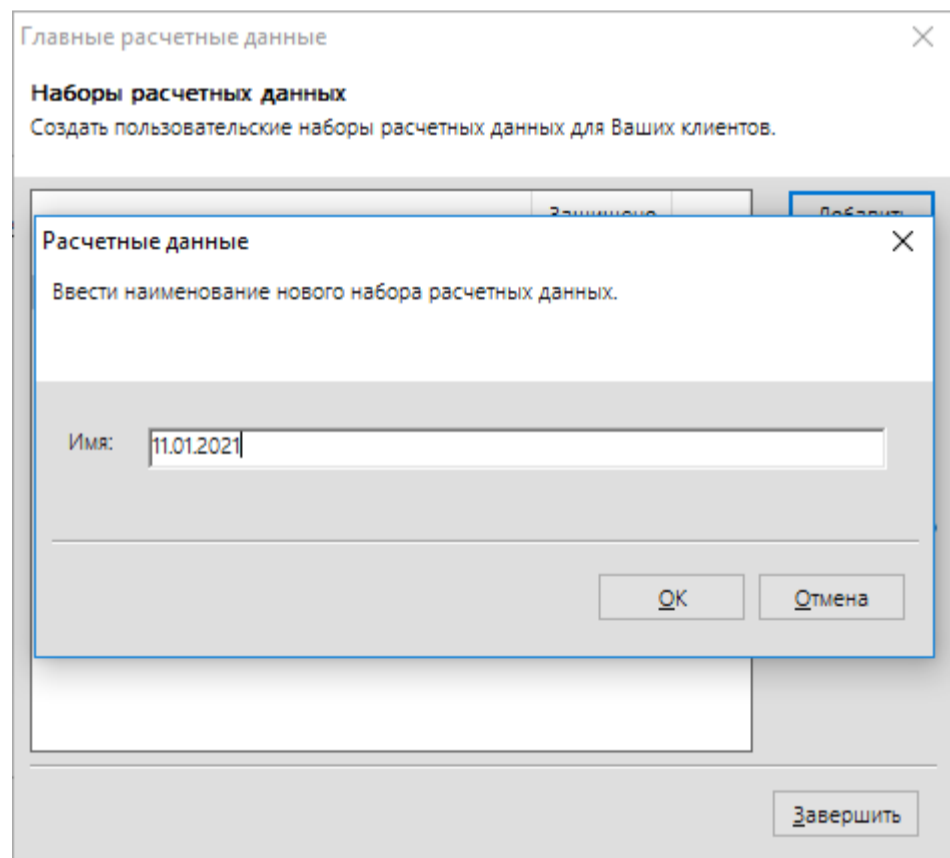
Главные расчетные данные

Наборы расчетных данных
Создать пользовательские наборы расчетных данных для Ваших клиентов.

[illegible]

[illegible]

Расчетные данные

Ввести наименование нового набора расчетных данных.

Имя: 11.01.2021

OK

Отмена

Завершить